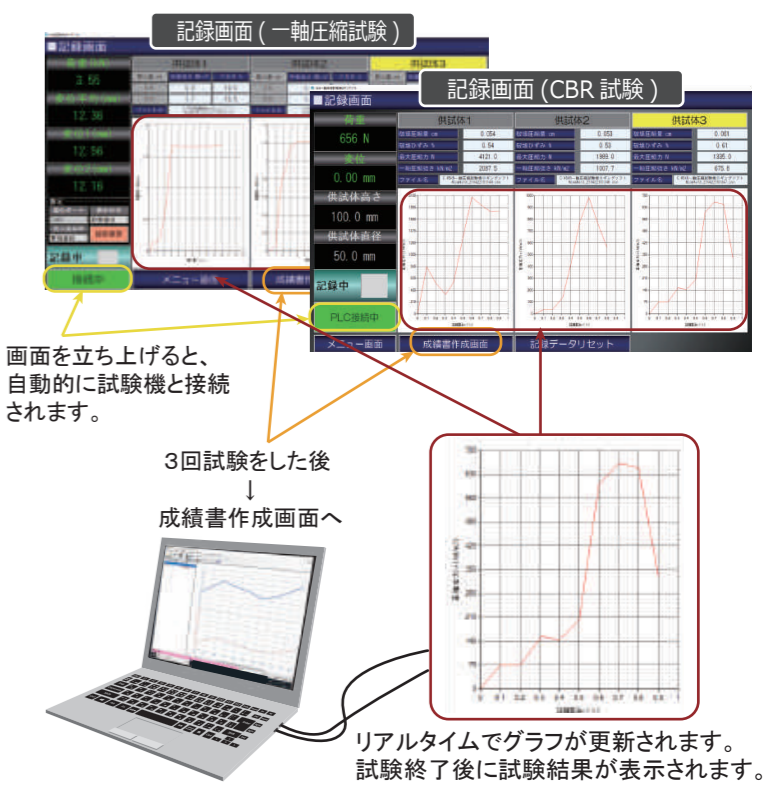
記録画面 ( 一軸圧縮試験 )

記録画面

3.55

12.36

12.56

12.16

記録中

接続中

メニュー画面

成績書作

記録画面 (CBR 試験 )

記録画面

荷重

656 N

変位

0.00 mm

供試体高さ

100.0 mm

供試体直径

50.0 mm

記録中

PLC接続中

メニュー画面

成績書作成画面

記録データリセット

供試体1

供試体2

供試体3

0.054

0.053

0.061

0.54

0.53

0.61

4121.0

1989.0

1395.0

2087.5

1007.7

670.6

画面を立ち上げると、自動的に試験機と接続されます。

3回試験をした後
↓
成績書作成画面へ

リアルタイムでグラフが更新されます。
試験終了後に試験結果が表示されます。